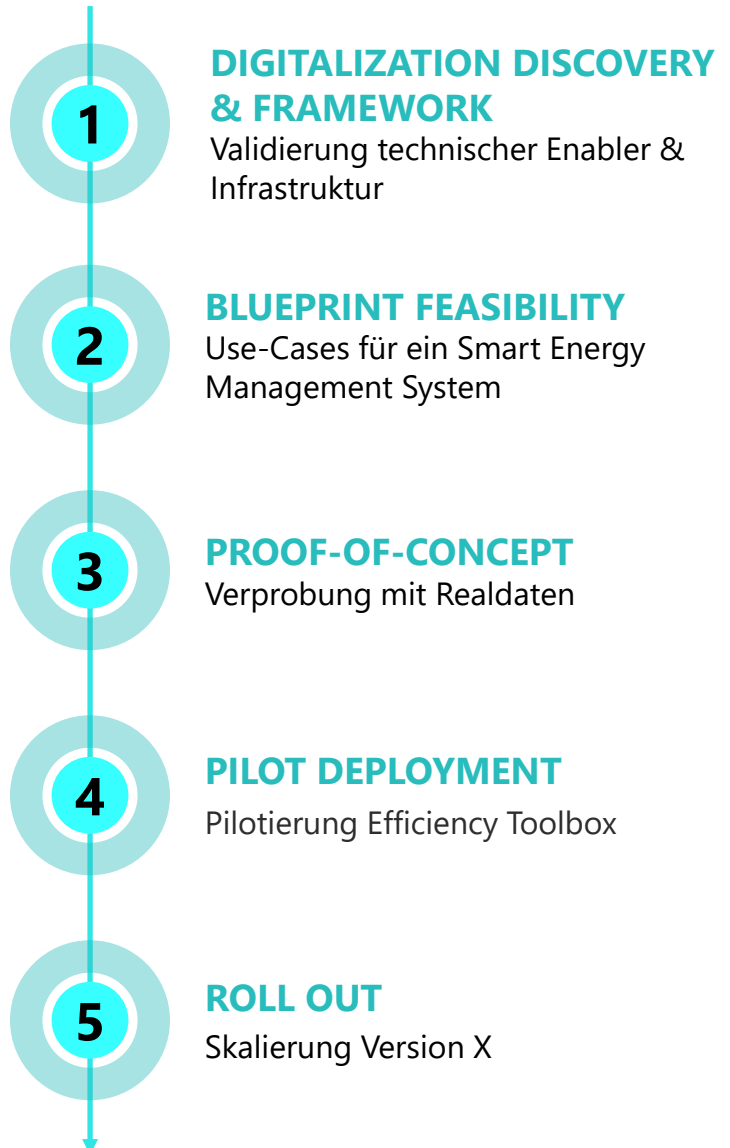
1

DIGITALIZATION DISCOVERY & FRAMEWORK
Validierung technischer Enabler & Infrastruktur

2

BLUEPRINT FEASIBILITY
Use-Cases für ein Smart Energy Management System

3

PROOF-OF-CONCEPT
Verprobung mit Realdaten

4

PILOT DEPLOYMENT
Pilotierung Efficiency Toolbox

5

ROLL OUT
Skalierung Version X